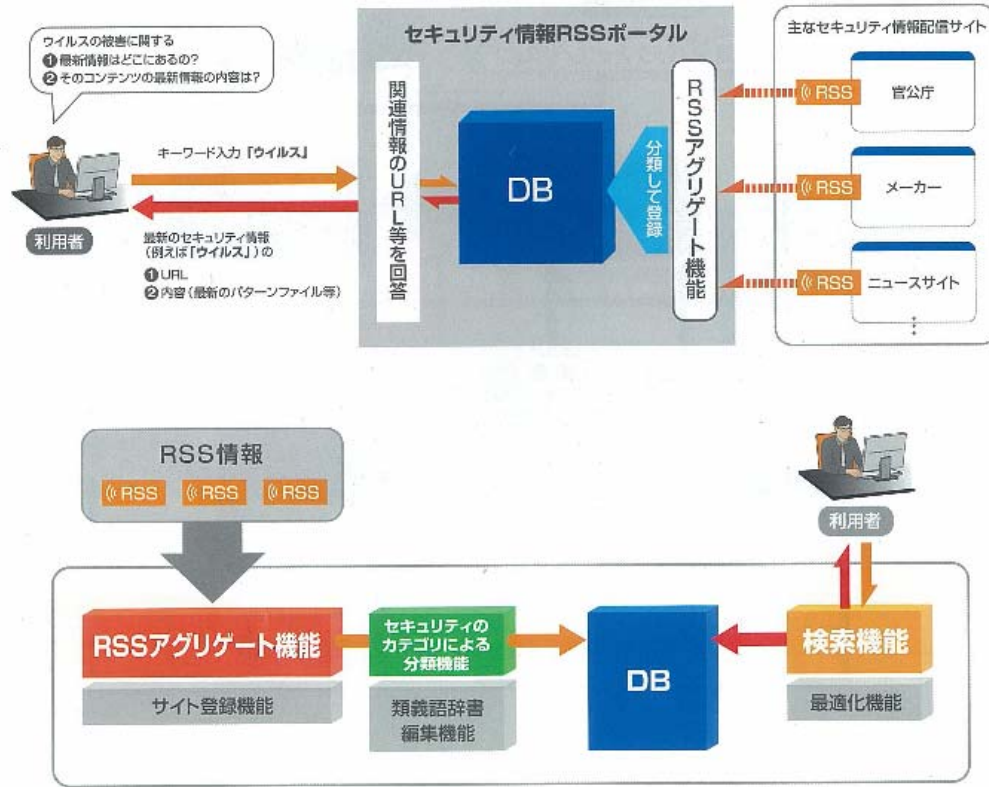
ウイルスの被害に関する
❶最新情報はどこにあるの?
❷そのコンテンツの最新情報の内容は?

セキュリティ情報RSSポータル

主なセキュリティ情報配信サイト

キーワード入力「ウイルス」

関連情報のURL等を回答

DB

分類して登録

RSSアグリゲート機能

RSS 官公庁

RSS メーカー

RSS ニュースサイト

利用者

最新のセキュリティ情報(例えば「ウイルス」)の
❶URL
❷内容(最新のパターンファイル等)

RSS情報

RSS RSS RSS

利用者

RSSアグリゲート機能

セキュリティのカテゴリによる分類機能

DB

検索機能

サイト登録機能

類義語辞書編集機能

最適化機能